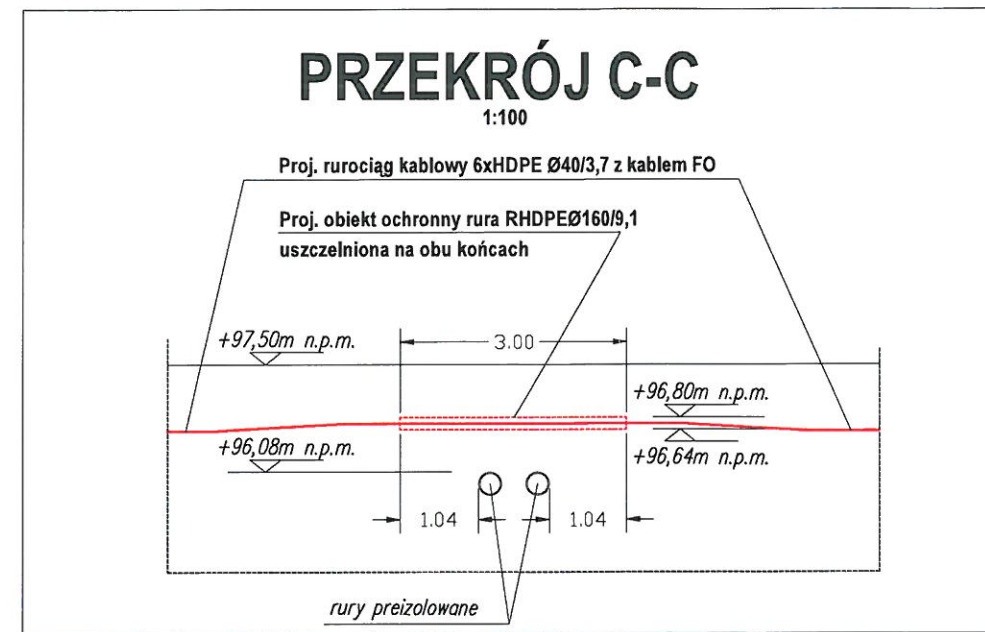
PRZEKRÓJ C-C
1:100

Proj. rurociąg kablowy 6xHDPE Ø40/3,7 z kablem FO

Proj. obiekt ochronny rura RHDPEØ160/9,1 uszczelniona na obu końcach

+97,50m n.p.m.

3.00

+96,80m n.p.m.

+96,08m n.p.m.

+96,64m n.p.m.

1.04

1.04

rury preizolowane